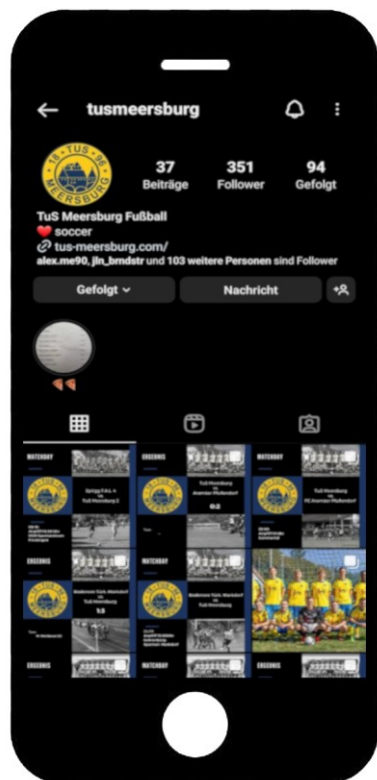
tusmeersburg

18 TUS 96 MEERSBURG

37
Beiträge

351
Follower

94
Gefolgt

TuS Meersburg Fußball
❤️ soccer
🔗 tus-meersburg.com/
alex.me90, jln_brndstr und 103 weitere Personen sind Follower

Gefolgt

Nachricht

MATCHDAY

SpVgg F.A.L. II vs. TuS Meersburg 2

ERGEBNIS

TuS Meersburg vs. Anadolu Pfullendorf

0:2

MATCHDAY

TuS Meersburg vs. FC Anadolu Pfullendorf

ERGEBNIS

Bodensee Türk. Markdorf vs. TuS Meersburg

1:3

MATCHDAY

Bodensee Türk. Markdorf vs. TuS Meersburg

ERGEBNIS